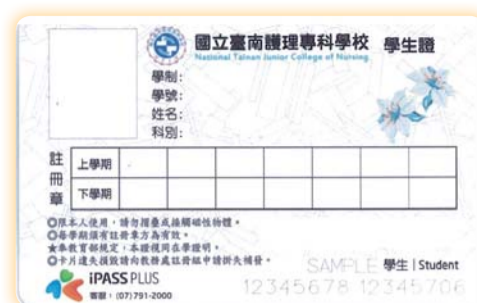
國立臺南護理專科學校 學生證
National Tainan Junior College of Nursing

學制:
學號:
姓名:
科別:

註冊章

| 上學期 | | | | | | | | |
|---|---|---|---|---|---|---|---|---|
| 下學期 | | | | | | | | |

◎限本人使用，請勿摺疊或接觸磁性物體。
◎每學期須有註冊章方為有效。
★奉教育部規定，本證視同在學證明。
◎卡片遺失損毀請向教務處註冊組申請掛失補發。

iPASS PLUS
客服：(07)791-2000

SAMPLE 學生 | Student
12345678 12345706